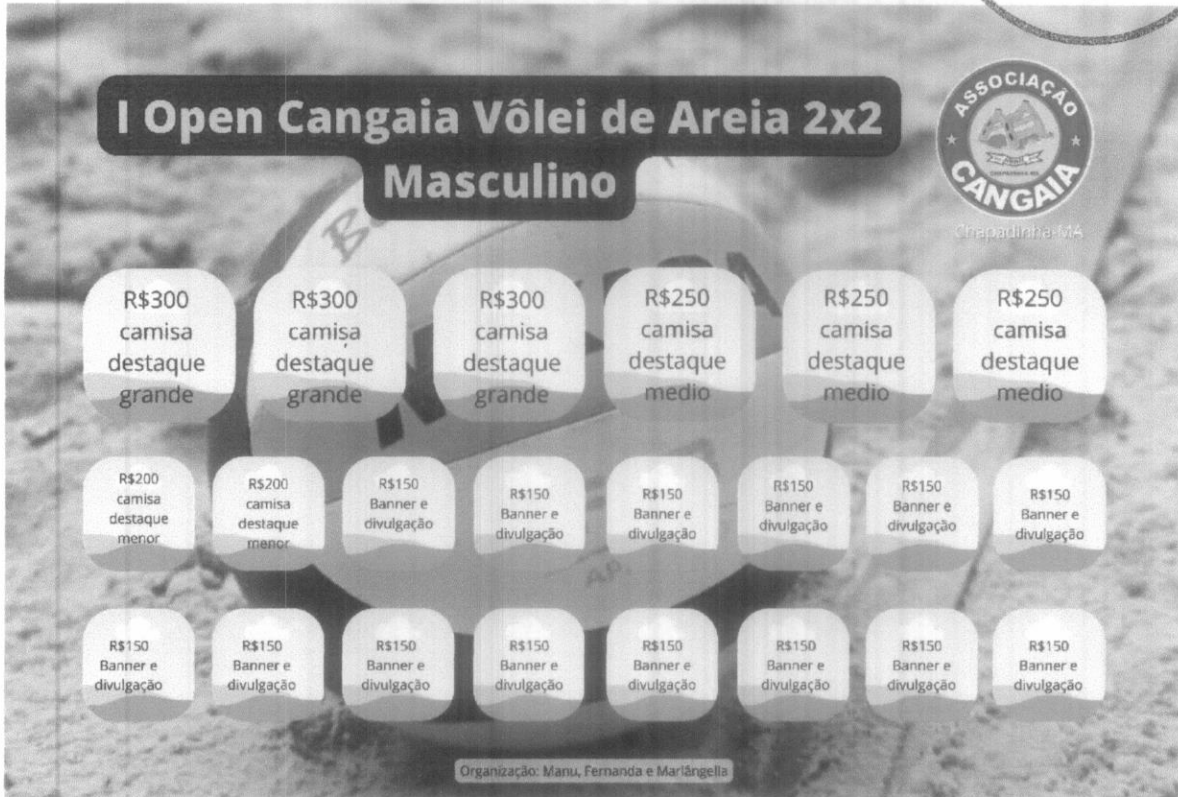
I Open Cangaia Vôlei de Areia 2x2 Masculino

ASSOCIAÇÃO CANGAIA

Chapadinha-MA

R$300 camisa destaque grande

R$300 camisa destaque grande

R$300 camisa destaque grande

R$250 camisa destaque medio

R$250 camisa destaque medio

R$250 camisa destaque medio

R$200 camisa destaque menor

R$200 camisa destaque menor

R$150 Banner e divulgação

R$150 Banner e divulgação

R$150 Banner e divulgação

R$150 Banner e divulgação

R$150 Banner e divulgação

R$150 Banner e divulgação

R$150 Banner e divulgação

R$150 Banner e divulgação

R$150 Banner e divulgação

R$150 Banner e divulgação

R$150 Banner e divulgação

R$150 Banner e divulgação

R$150 Banner e divulgação

R$150 Banner e divulgação

Organização: Manu, Fernanda e Mariângella